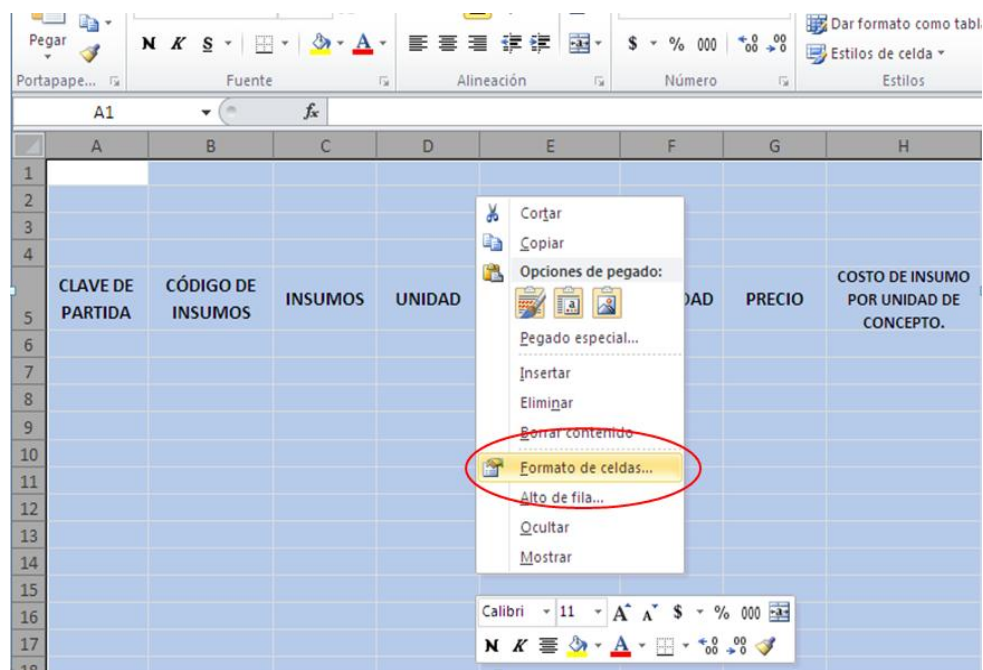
Pegar
Portapape...
N K S
Fuente
Alineación
$ - % 000 ,00 ,0
Número
Dar formato como tabl
Estilos de celda
Estilos
A1
fx

| | A | B | C | D | E | F | G | H |
|---|---|---|---|---|---|---|---|---|
| 1 | | | | | | | | |
| 2 | | | | | | | | |
| 3 | | | | | | | | |
| 4 | | | | | | | | |
| 5 | CLAVE DE PARTIDA | CÓDIGO DE INSUMOS | INSUMOS | UNIDAD | | DAD | PRECIO | COSTO DE INSUMO POR UNIDAD DE CONCEPTO. |
| 6 | | | | | | | | |
| 7 | | | | | | | | |
| 8 | | | | | | | | |
| 9 | | | | | | | | |
| 10 | | | | | | | | |
| 11 | | | | | | | | |
| 12 | | | | | | | | |
| 13 | | | | | | | | |
| 14 | | | | | | | | |
| 15 | | | | | | | | |
| 16 | | | | | | | | |
| 17 | | | | | | | | |

Cortar
Copiar
Opciones de pegado:
Pegado especial...
Insertar
Eliminar
Borrar contenido
Formato de celdas...
Alto de fila...
Ocultar
Mostrar

Calibri 11 A A $ % 000
N K